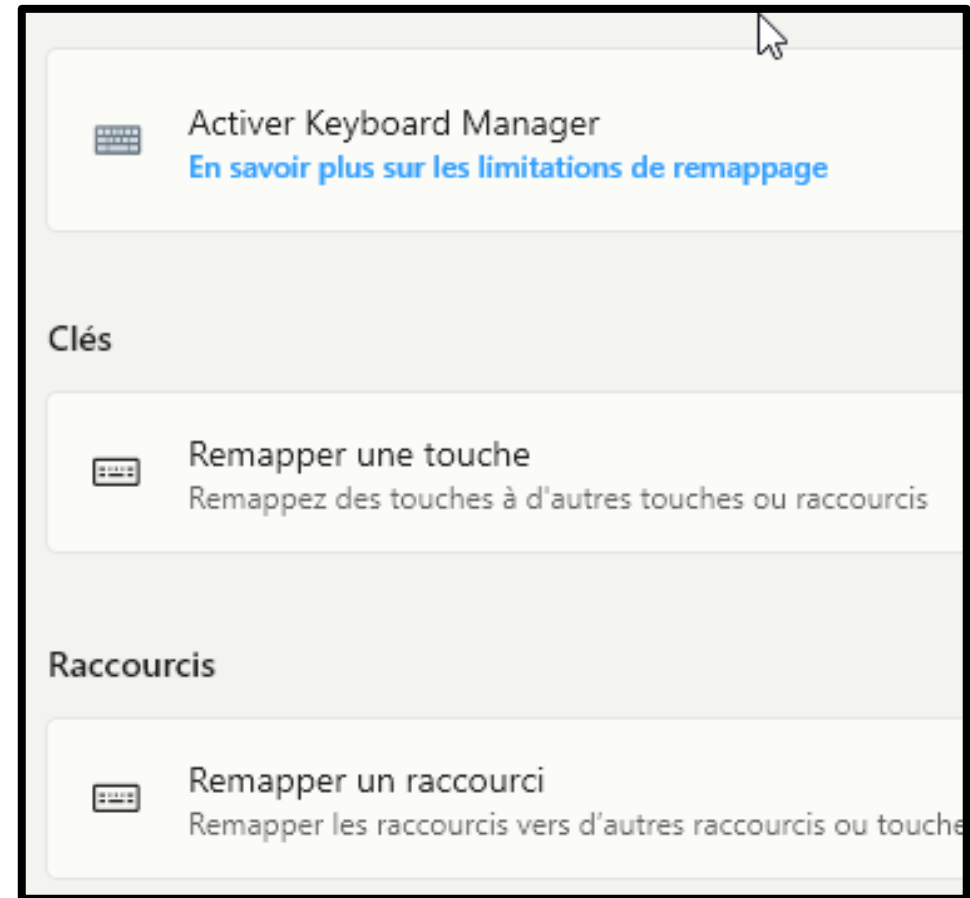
Activer Keyboard Manager
En savoir plus sur les limitations de remappage

Clés

Remapper une touche
Remappez des touches à d'autres touches ou raccourcis

Raccourcis

Remapper un raccourci
Remapper les raccourcis vers d'autres raccourcis ou touche